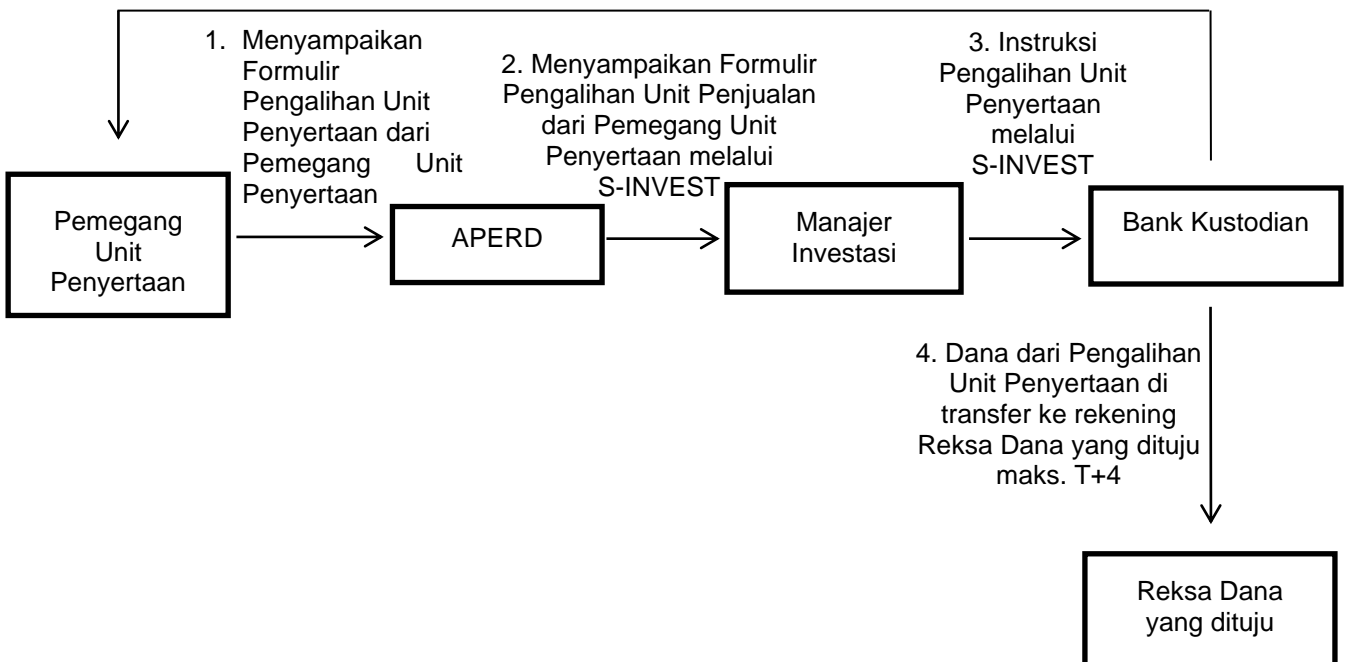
1. Menyampaikan Formulir Pengalihan Unit Penyertaan dari Pemegang Unit Penyertaan

2. Menyampaikan Formulir Pengalihan Unit Penjualan dari Pemegang Unit Penyertaan melalui S-INVEST

3. Instruksi Pengalihan Unit Penyertaan melalui S-INVEST

Pemegang Unit Penyertaan

APERD

Manajer Investasi

Bank Kustodian

4. Dana dari Pengalihan Unit Penyertaan di transfer ke rekening Reksa Dana yang dituju maks. T+4

Reksa Dana yang dituju